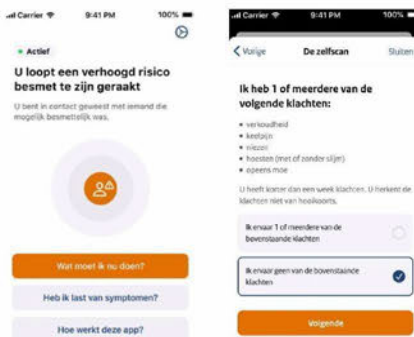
Carrier 9:41 PM 100%

• Actief

U loopt een verhoogd risico besmet te zijn geraakt

U bent in contact geweest met iemand die mogelijk besmettelijk was.

Wat moet ik nu doen?

Heb ik last van symptomen?

Hoe werkt deze app?

Carrier 9:41 PM 100%

Vorige De zelfscan Sluiten

Ik heb 1 of meerdere van de volgende klachten:

• verkoudheid
• keelpijn
• niezen
• hoesten (met of zonder slijm)
• opeens moe

U heeft korter dan een week klachten. U herkent de klachten niet van hooikoorts.

Ik ervaar 1 of meerdere van de bovenstaande klachten

Ik ervaar geen van de bovenstaande klachten

Volgende